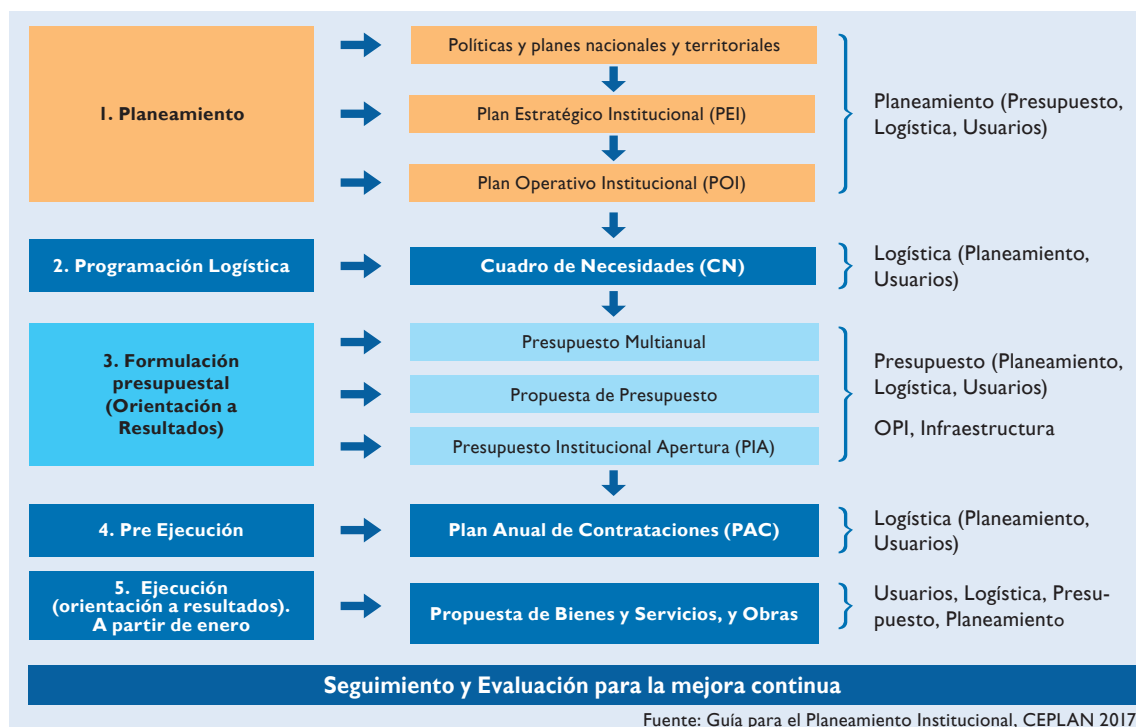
1. Planeamiento

Políticas y planes nacionales y territoriales

Plan Estratégico Institucional (PEI)

Plan Operativo Institucional (POI)

Planeamiento (Presupuesto, Logística, Usuarios)

2. Programación Logística

Cuadro de Necesidades (CN)

Logística (Planeamiento, Usuarios)

3. Formulación presupuestal (Orientación a Resultados)

Presupuesto Multianual

Propuesta de Presupuesto

Presupuesto Institucional Apertura (PIA)

Presupuesto (Planeamiento, Logística, Usuarios)

OPI, Infraestructura

4. Pre Ejecución

Plan Anual de Contrataciones (PAC)

Logística (Planeamiento, Usuarios)

5. Ejecución (orientación a resultados). A partir de enero

Propuesta de Bienes y Servicios, y Obras

Usuarios, Logística, Presupuesto, Planeamiento

Seguimiento y Evaluación para la mejora continua

Fuente: Guía para el Planeamiento Institucional, CEPLAN 2017